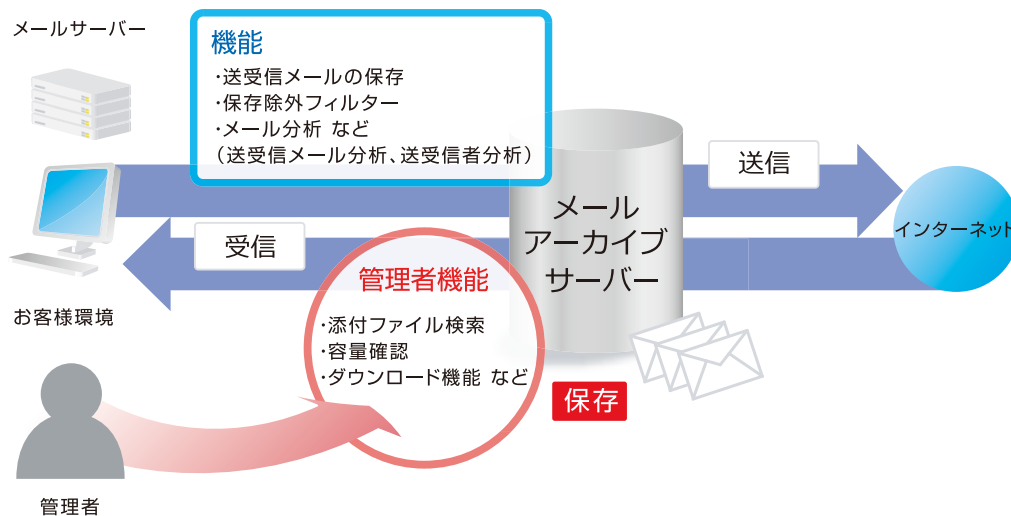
メールサーバー

機能
・送受信メールの保存
・保存除外フィルター
・メール分析 など
（送受信メール分析、送受信者分析）

送信

インターネット

メール
アーカイブ
サーバー

受信

お客様環境

管理者機能
・添付ファイル検索
・容量確認
・ダウンロード機能 など

保存

管理者